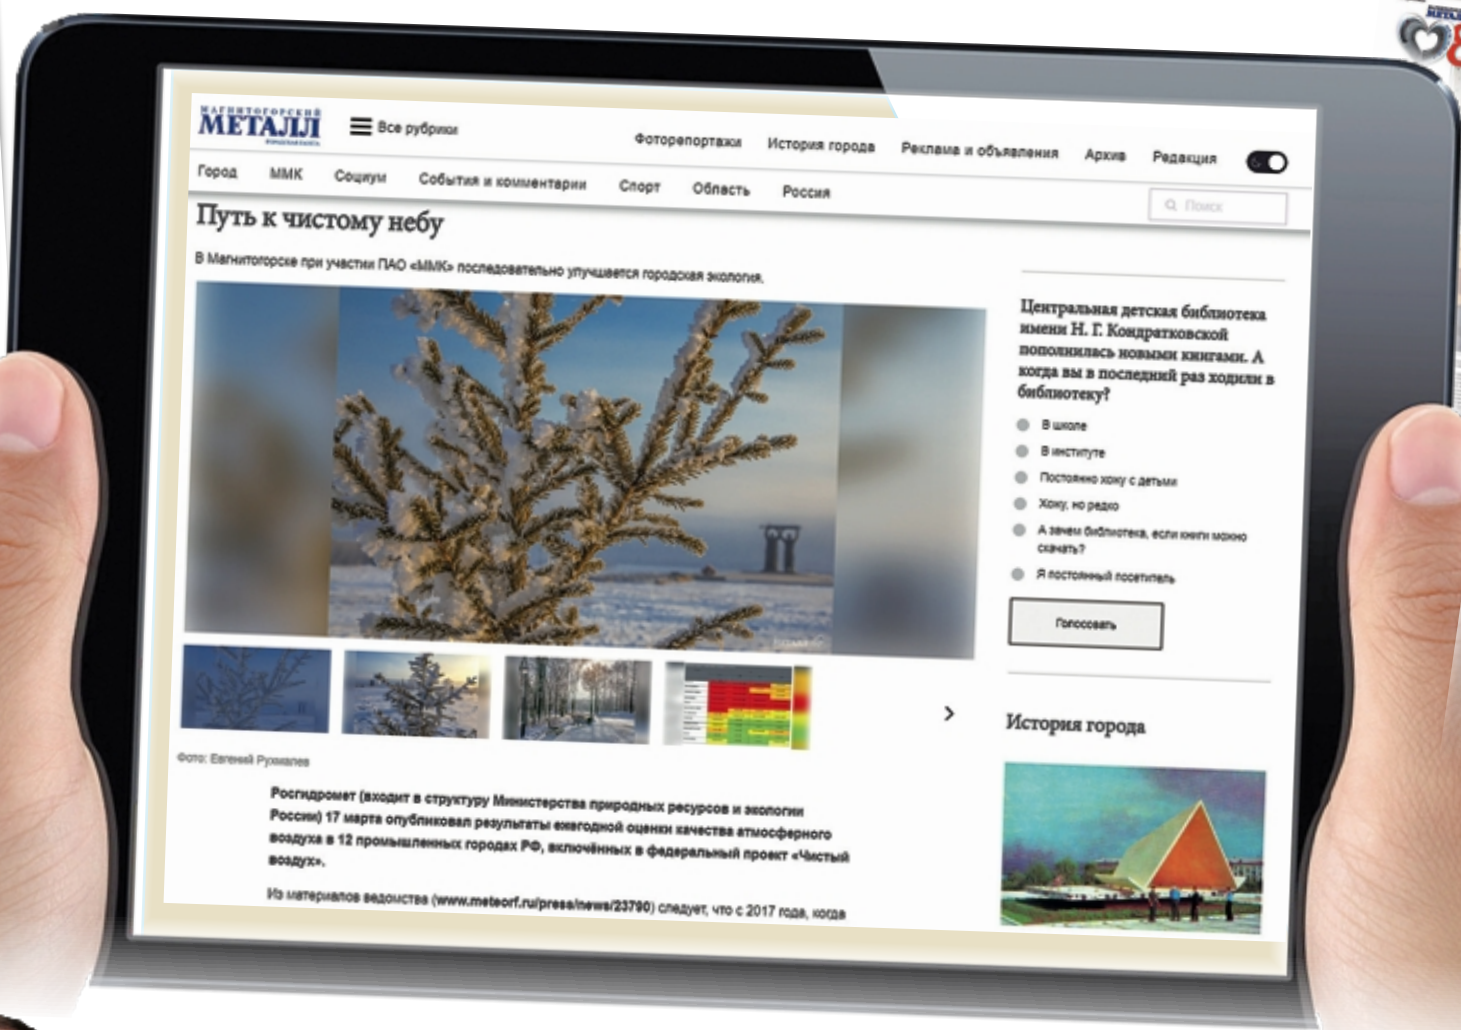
МАГНИТОГОРСКИЙ МЕТАЛЛ

Все рубрики

Фоторепортажи История города Реклама и объявления Архив Редакция

Город ММК Социум События и комментарии Спорт Область Россия

Поиск

Путь к чистому небу

В Магнитогорске при участии ПАО «ММК» последовательно улучшается городская экология.

Фото: Евгений Рухмалев

Росгидромет (входит в структуру Министерства природных ресурсов и экологии России) 17 марта опубликовал результаты ежегодной оценки качества атмосферного воздуха в 12 промышленных городах РФ, включённых в федеральный проект «Чистый воздух».

Из материалов ведомства (www.meteorf.ru/press/news/23790) следует, что с 2017 года, когда

Центральная детская библиотека имени Н. Г. Кондратковской пополнилась новыми книгами. А когда вы в последний раз ходили в библиотеку?

В школе
В институте
Постоянно хожу с детьми
Хожу, но редко
А зачем библиотека, если книги можно скачать?
Я постоянный посетитель

Голосовать

История города